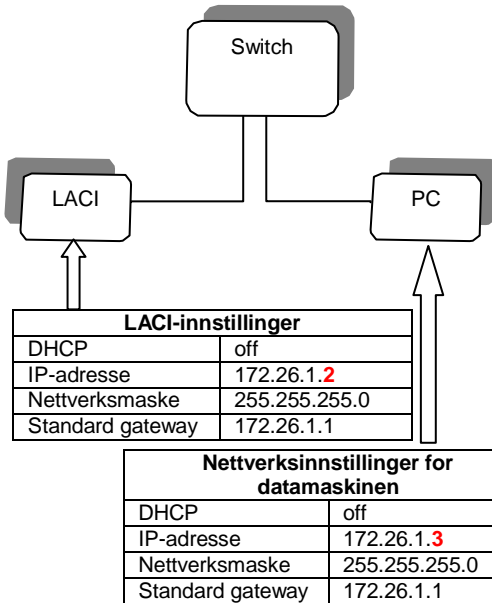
Switch

LACI

PC

| LACI-innstillinger | |
|---|---|
| DHCP | off |
| IP-adresse | 172.26.1.2 |
| Nettverksmaske | 255.255.255.0 |
| Standard gateway | 172.26.1.1 |

| Nettverksinnstillinger for datamaskinen | |
|---|---|
| DHCP | off |
| IP-adresse | 172.26.1.3 |
| Nettverksmaske | 255.255.255.0 |
| Standard gateway | 172.26.1.1 |